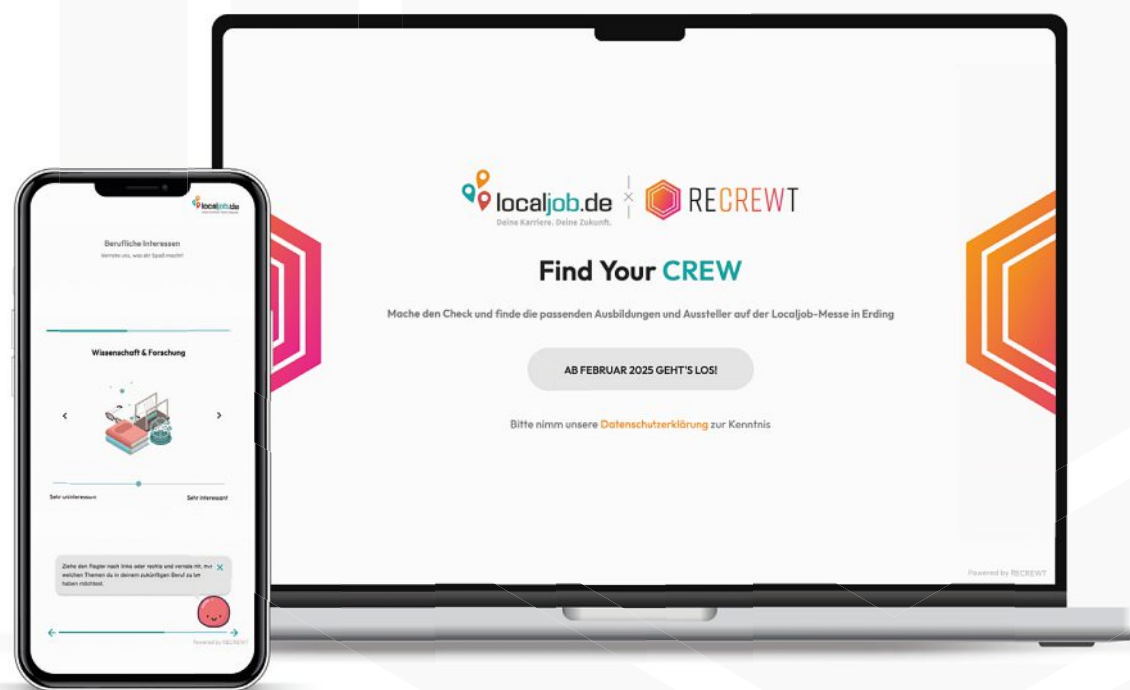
localjob.de
Deine Karriere. Deine Zukunft.

RECREWT

Find Your CREW

Mache den Check und finde die passenden Ausbildungen und Aussteller auf der Localjob-Messe in Erding

AB FEBRUAR 2025 GEHT'S LOS!

Bitte nimm unsere Datenschutzerklärung zur Kenntnis

Powered by RECREWT

localjob.de

Berufliche Interessen
Verrate uns, was dir Spaß macht!

Wissenschaft & Forschung

Sehr uninteressant
Sehr interessant

Ziehe den Regler nach links oder rechts und verrate mir, mit welchen Themen du in deinem zukünftigen Beruf zu tun haben möchtest.

Powered by RECREWT